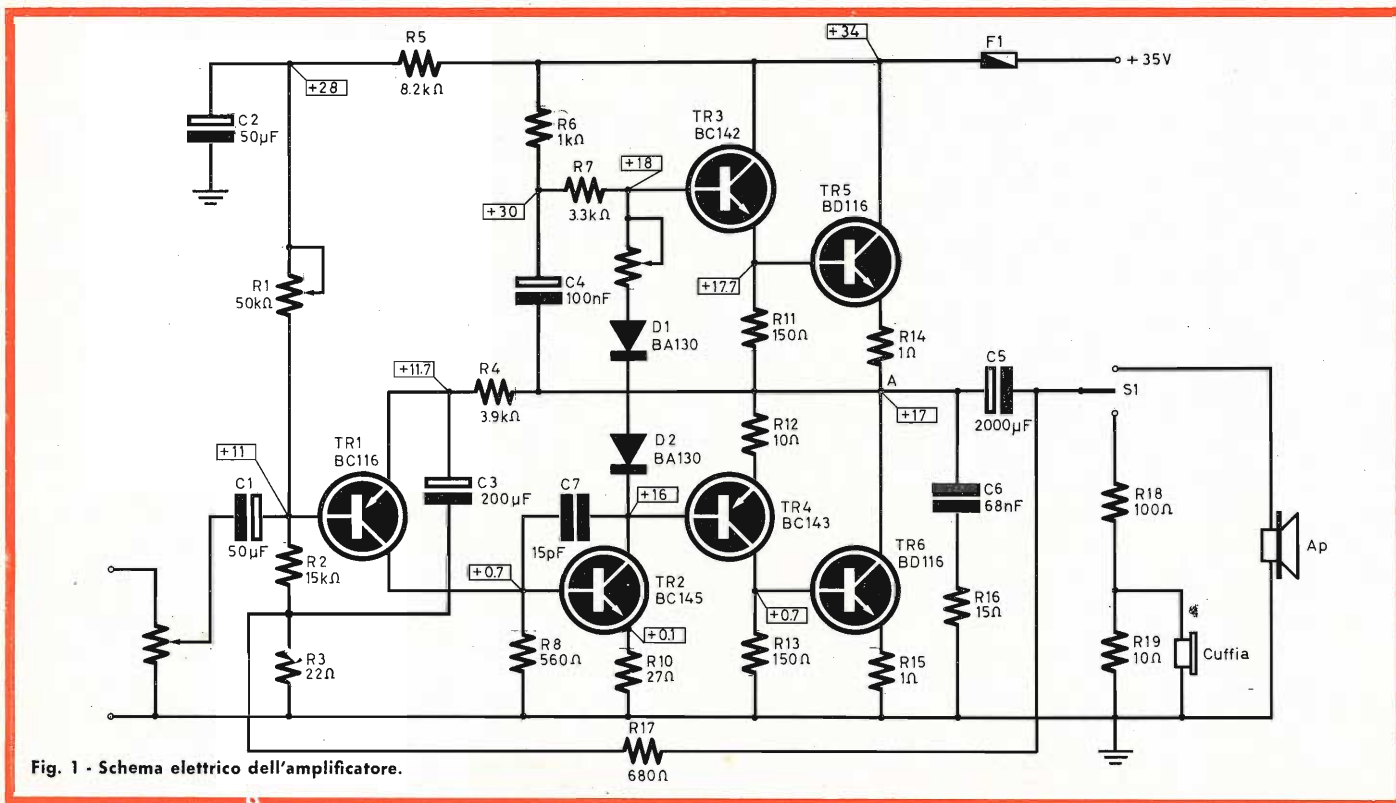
R5
8.2kΩ
+28
C2
50µF
+34
F1
+ 35V
R6
1kΩ
TR3
BC142
R7
+18
+30
3.3kΩ
TR5
BD116
R1
50kΩ
C4
100nF
+17.7
D1
BA130
R11
150Ω
R14
1Ω
+11.7
R4
3.9kΩ
A
C5
S1
+17
2000µF
R12
10Ω
+11
TR1
BC116
D2
BA130
C1
C3
200µF
C7
+16
TR4
BC143
C6
68nF
R18
100Ω
50µF
15pF
TR6
BD116
Ap
R2
15kΩ
+0.7
TR2
BC145
+0.7
R16
15Ω
+0.1
R8
560Ω
R13
150Ω
R19
10Ω
Cuffia
R3
22Ω
R10
27Ω
R15
1Ω
R17
680Ω
Fig. 1 - Schema elettrico dell'amplificatore.